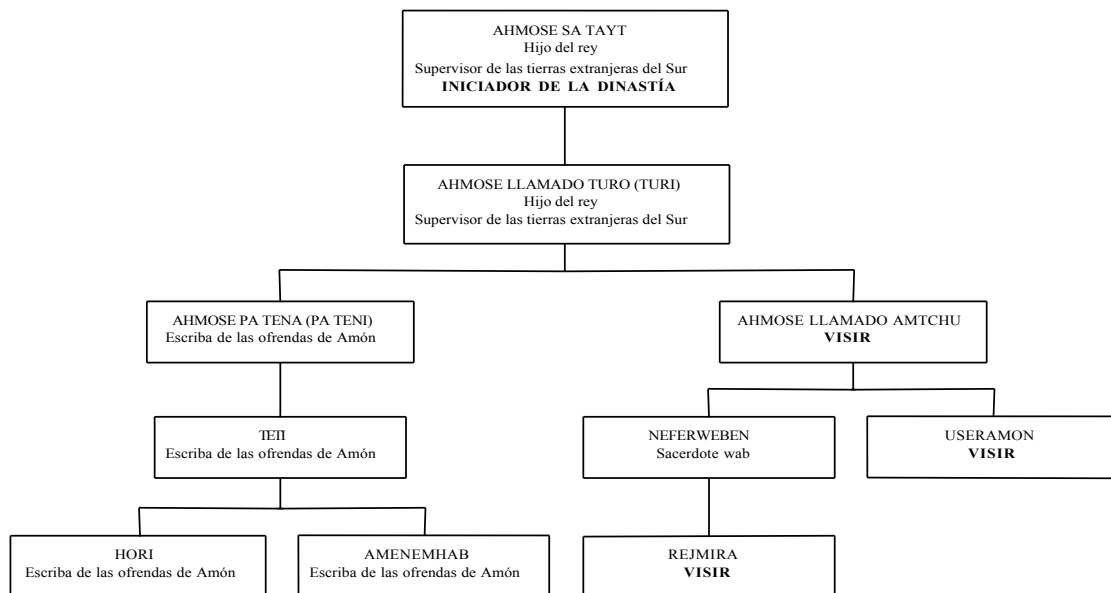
AHMOSE SA TAYT
Hijo del rey
Supervisor de las tierras extranjeras del Sur
**INICIADOR DE LA DINASTÍA**

AHMOSE LLAMADO TURO (TURI)
Hijo del rey
Supervisor de las tierras extranjeras del Sur

AHMOSE PA TENA (PA TENI)
Escriba de las ofrendas de Amón

AHMOSE LLAMADO AMTCHU
**VISIR**

TETI
Escriba de las ofrendas de Amón

NEFERWEBEN
Sacerdote wab

USERAMON
**VISIR**

HORI
Escriba de las ofrendas de Amón

AMENEMHAB
Escriba de las ofrendas de Amón

REJMIRA
**VISIR**